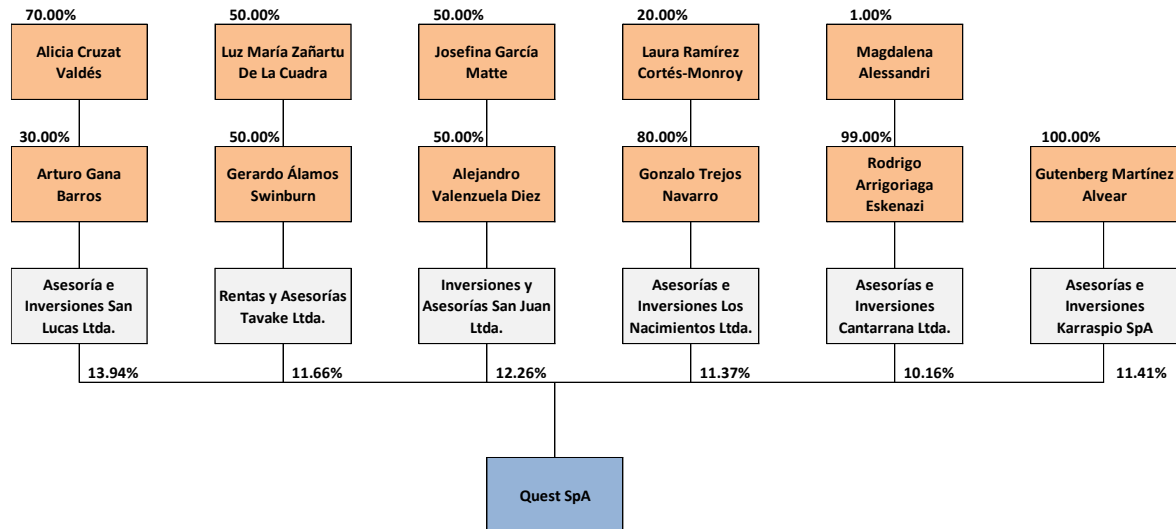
70.00%
Alicia Cruzat Valdés

50.00%
Luz María Zañartu De La Cuadra

50.00%
Josefina García Matte

20.00%
Laura Ramírez Cortés-Monroy

1.00%
Magdalena Alessandri

30.00%
Arturo Gana Barros

50.00%
Gerardo Álamos Swinburn

50.00%
Alejandro Valenzuela Diez

80.00%
Gonzalo Trejos Navarro

99.00%
Rodrigo Arrigoriaga Eskenazi

100.00%
Gutenberg Martínez Alvear

Asesoría e Inversiones San Lucas Ltda.

Rentas y Asesorías Tavake Ltda.

Inversiones y Asesorías San Juan Ltda.

Asesorías e Inversiones Los Nacimientos Ltda.

Asesorías e Inversiones Cantarrana Ltda.

Asesorías e Inversiones Karraspio SpA

13.94%
11.66%
12.26%
11.37%
10.16%
11.41%

Quest SpA